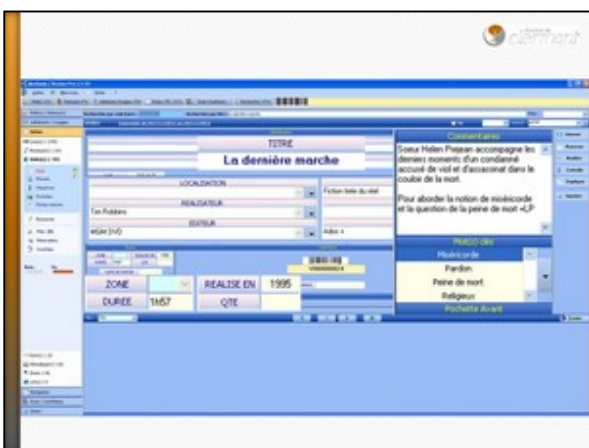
cEffhord

TITRE

La dernière marche

LOCALISATION

REALISATEUR

Tim Robbins

EDITEUR

Fiction tirée du réel

Adoc +

ZONE

REALISE EN

1995

DUREE

1h57

QTE

Commentaires

Soeur Helen Prejean accompagne les derniers moments d'un condamné accusé de viol et d'assassinat dans le couloir de la mort.

Pour aborder la notion de miséricorde et la question de la peine de mort «LP

Miséricorde

Pardon

Peine de mort

Religieux

Pochette Avant